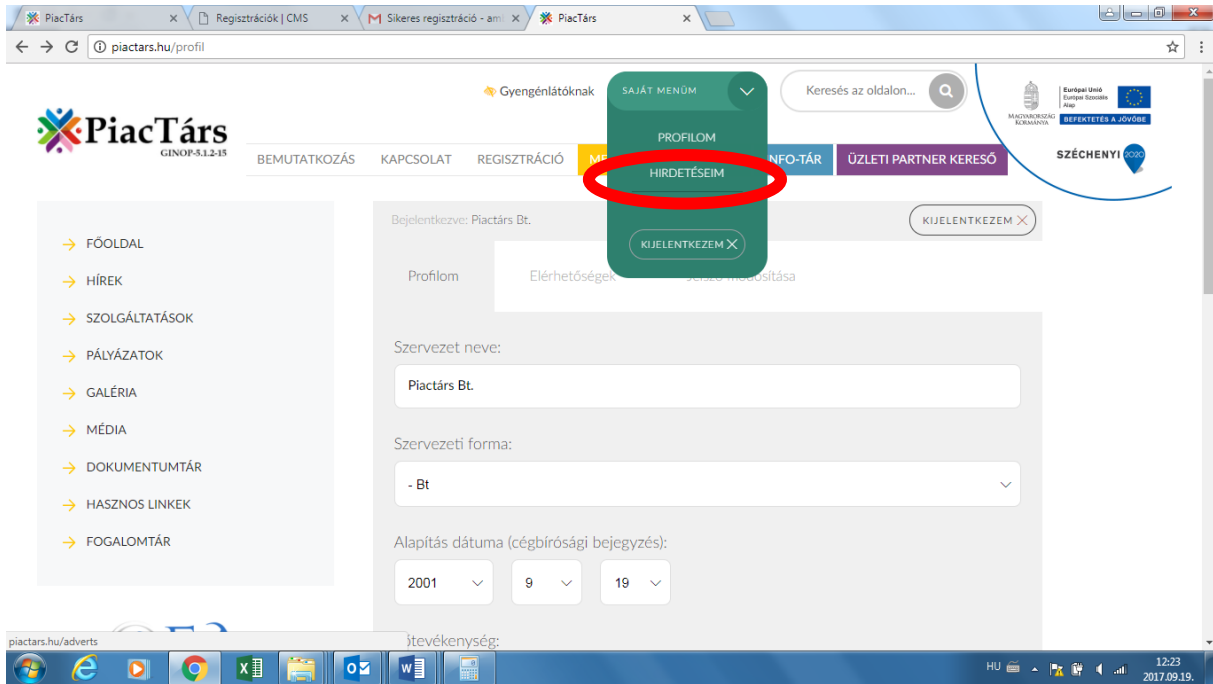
PiacTárs ×
Regisztrációk | CMS ×
Sikeres regisztráció - am ×
PiacTárs ×

piactars.hu/profil

Gyengénlátóknak
SAJÁT MENÜM
Keresés az oldalon...

Európai Unió Európai Szociális Alap
MAGYARORSZÁG KORMÁNYA
BEFEKTETÉS A JÖVŐBE
SZÉCHENYI 2020

PiacTárs
GINOP-5.1.2-15

BEMUTATKOZÁS KAPCSOLAT REGISZTRÁCIÓ M
PROFILOM
HIRDETÉSEIM
INFO-TÁR
ÜZLETI PARTNER KERESŐ

KIJELENTKEZEM

Bejelentkezve: Piactárs Bt.
KIJELENTKEZEM

FŐOLDAL
HÍREK
SZOLGÁLTATÁSOK
PÁLYÁZATOK
GALÉRIA
MÉDIA
DOKUMENTUMTÁR
HASZNOS LINKEK
FOGALOMTÁR

Profilom
Elérhetőségek
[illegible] módosítása

Szervezet neve:
Piactárs Bt.

Szervezeti forma:
- Bt

Alapítás dátuma (cégbírósági bejegyzés):
2001
9
19

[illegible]tevékenység:

piactars.hu/adverts

HU
12:23
2017.09.19.